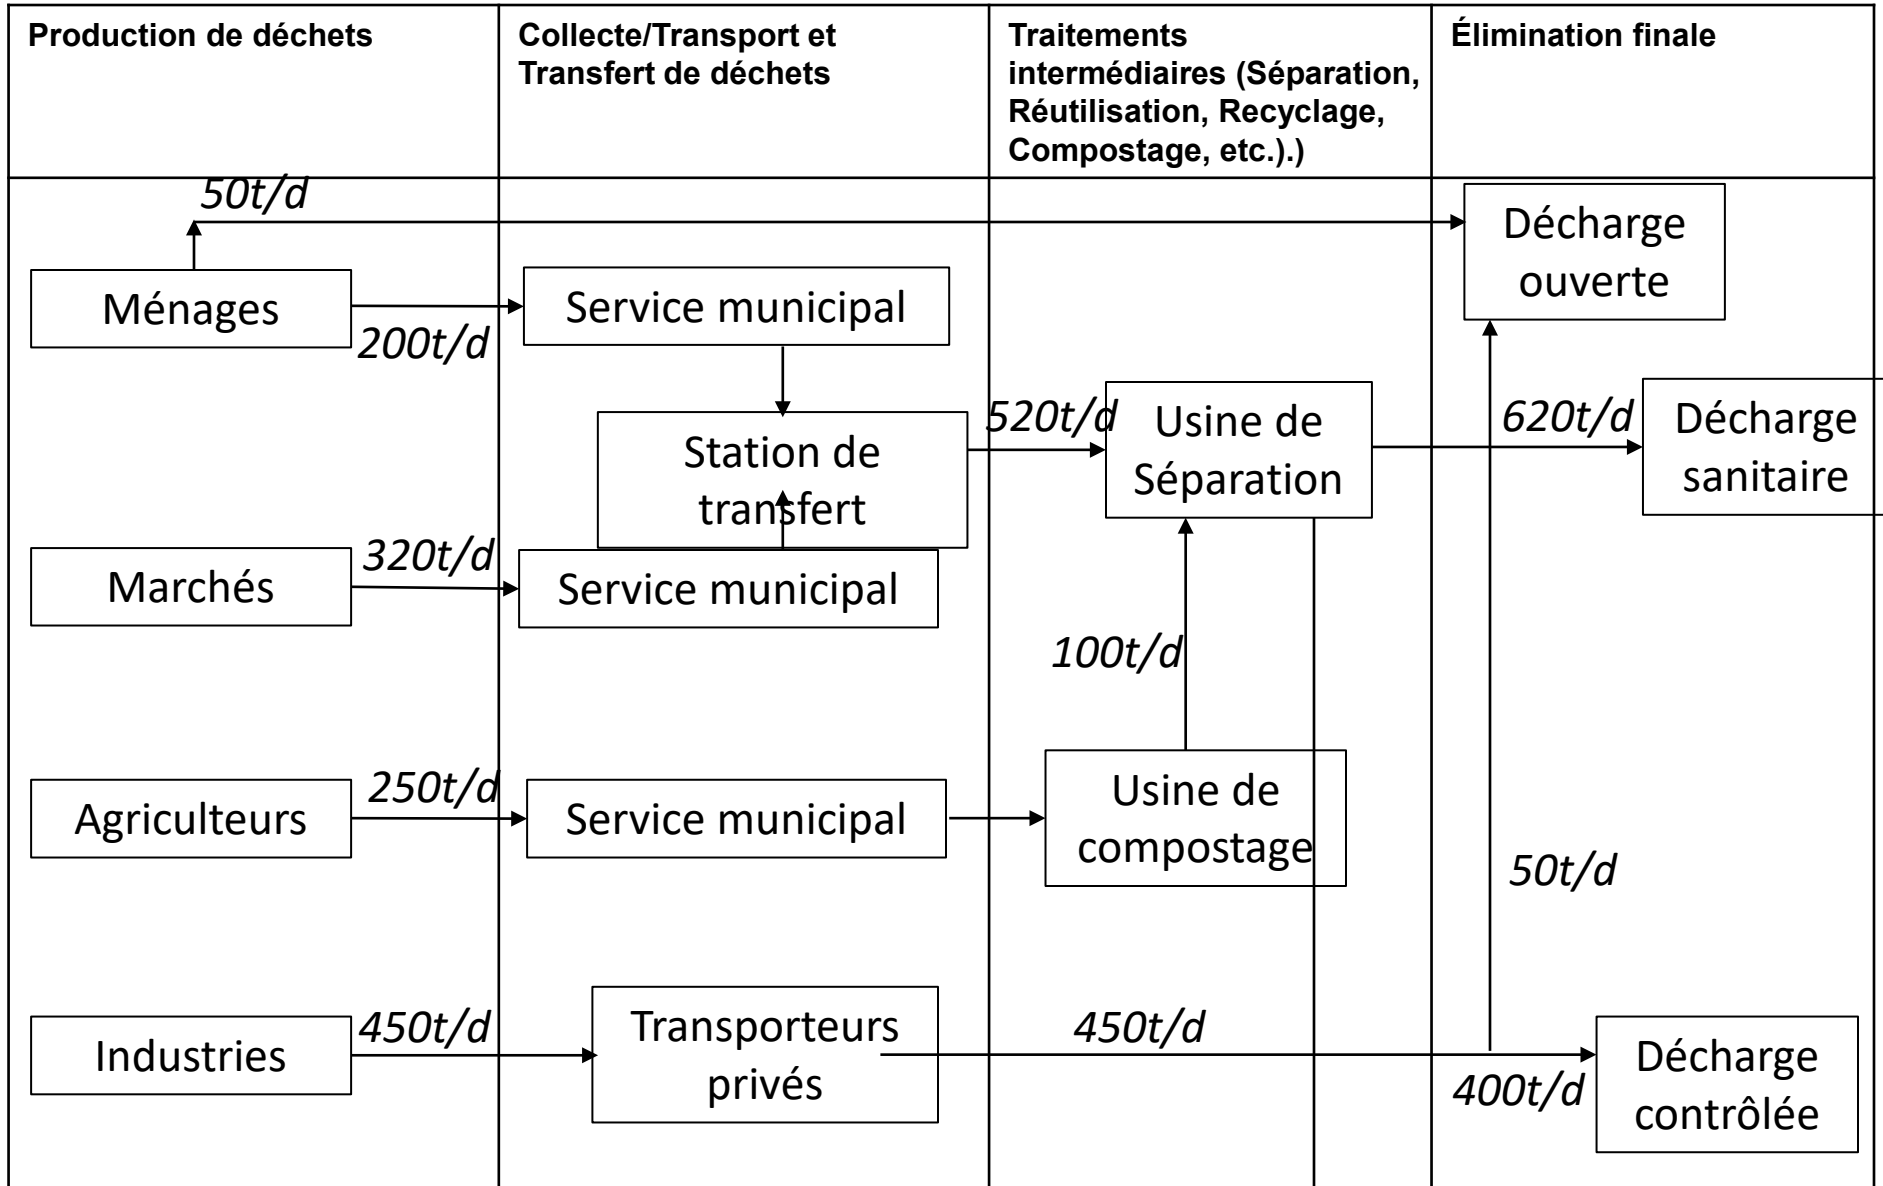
| Production de déchets | Collecte/Transport et Transfert de déchets | Traitements intermédiaires (Séparation, Réutilisation, Recyclage, Compostage, etc.).) | Élimination finale |
|---|---|---|---|

50t/d

Décharge ouverte

Ménages

200t/d

Service municipal

Station de transfert

520t/d

Usine de Séparation

620t/d

Décharge sanitaire

Marchés

320t/d

Service municipal

100t/d

Agriculteurs

250t/d

Service municipal

Usine de compostage

50t/d

Industries

450t/d

Transporteurs privés

450t/d

400t/d

Décharge contrôlée